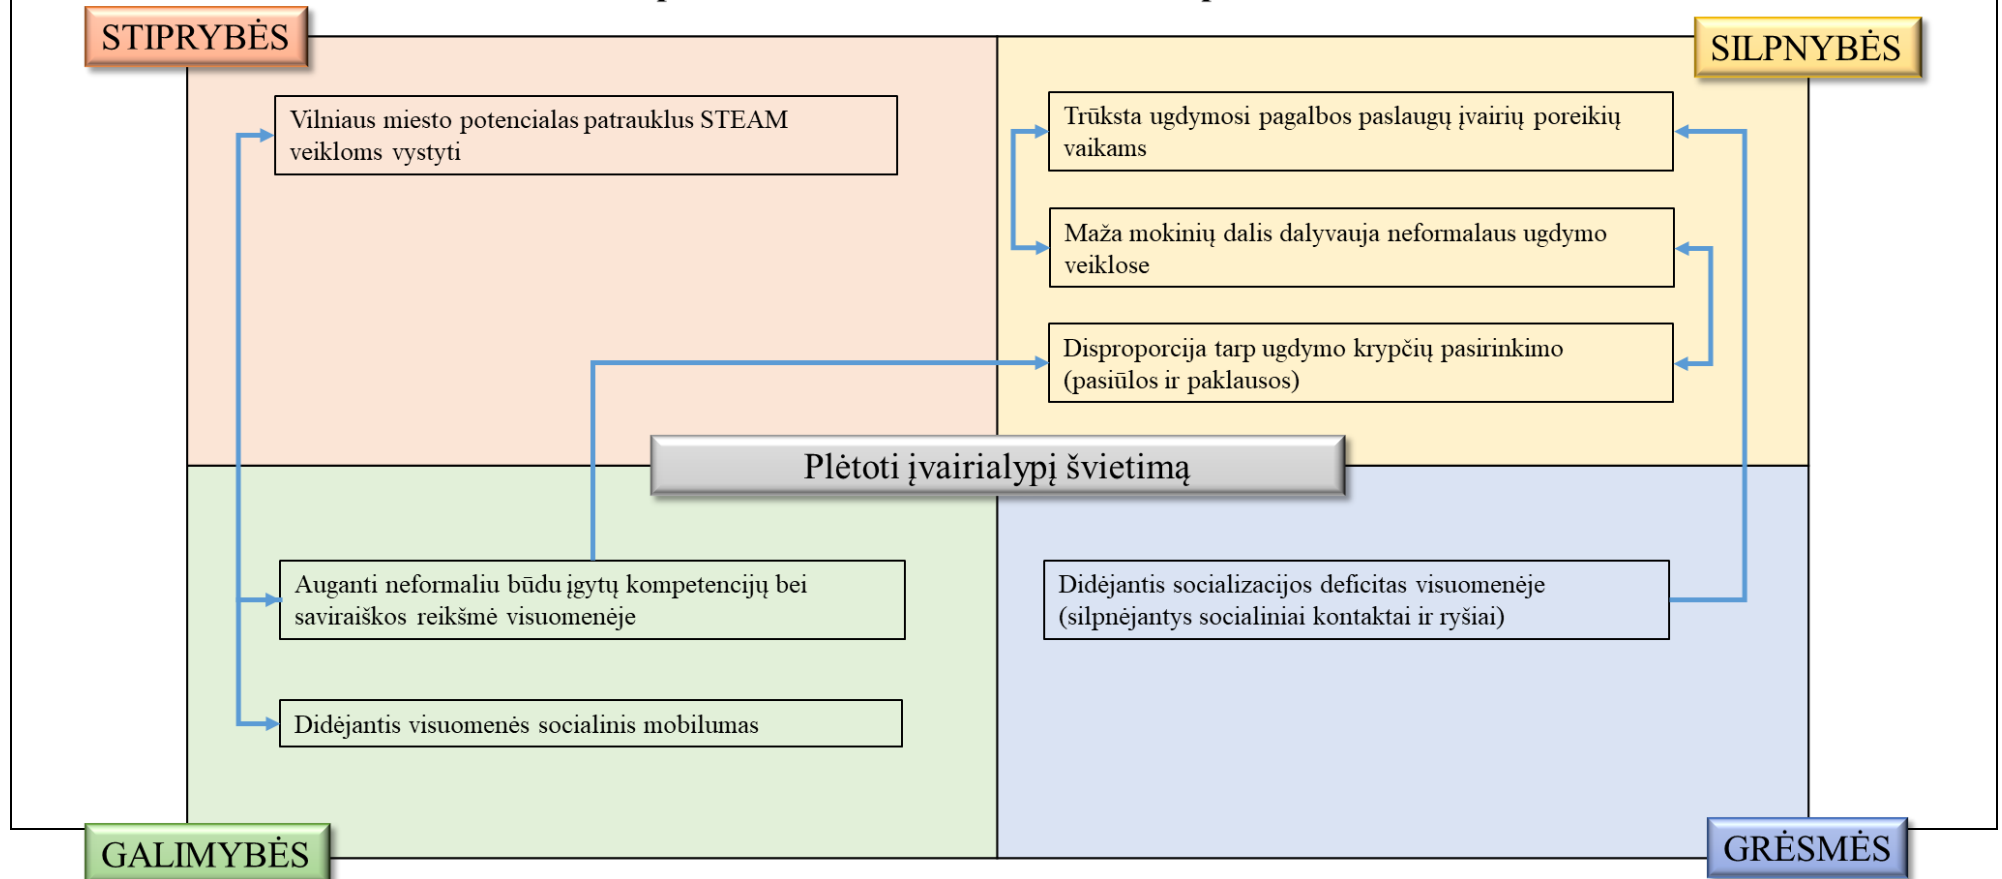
STIPRYBĖS

Vilniaus miesto potencialas patrauklus STEAM veikloms vystyti

SILPNYBĖS

Trūksta ugdymosi pagalbos paslaugų įvairių poreikių vaikams

Maža mokinių dalis dalyvauja neformalaus ugdymo veiklose

Disproporcija tarp ugdymo krypčių pasirinkimo (pasiūlos ir paklausos)

Plėtoti įvairialypį švietimą

Auganti neformaliu būdu įgytų kompetencijų bei saviraiškos reikšmė visuomenėje

Didėjantis visuomenės socialinis mobilumas

Didėjantis socializacijos deficitas visuomenėje (silpnėjantys socialiniai kontaktai ir ryšiai)

GALIMYBĖS

GRĖSMĖS